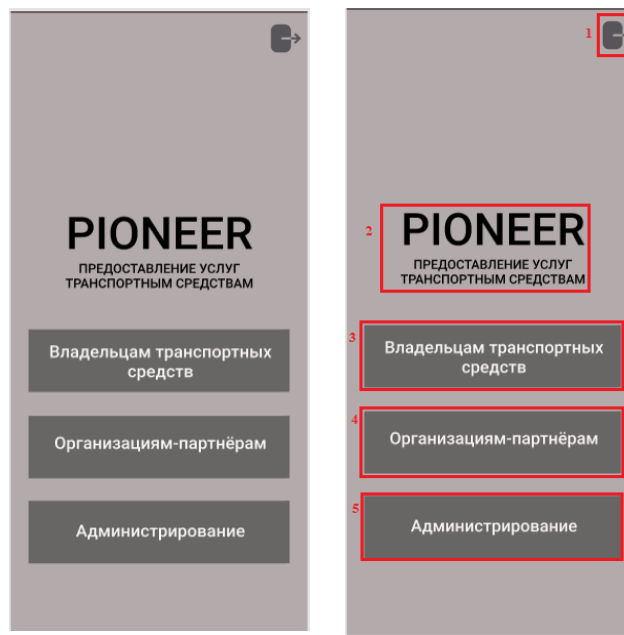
PIONEER

ПРЕДОСТАВЛЕНИЕ УСЛУГ ТРАНСПОРТНЫМ СРЕДСТВАМ

Владельцам транспортных средств

Организациям-партнёрам

Администрирование

1

2

PIONEER

ПРЕДОСТАВЛЕНИЕ УСЛУГ ТРАНСПОРТНЫМ СРЕДСТВАМ

3

Владельцам транспортных средств

4

Организациям-партнёрам

5

Администрирование